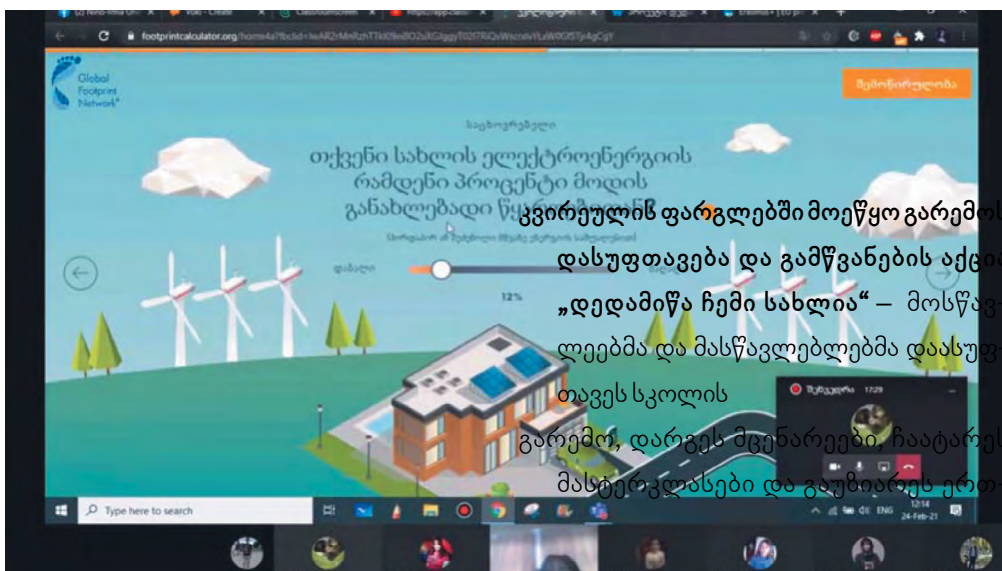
footprintcalculator.org

Global Footprint Network

შემოწირულობა

საცხოვრებელი

თქვენი სახლის ელექტროენერგიის რამდენი პროცენტი მოდის განახლებადი წყ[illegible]

დაბალი

12%

კვირეულის ფარგლებში მოეწყო გარემოს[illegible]

დასუფთავება და გამწვანების აქცია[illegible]

„დედამიწა ჩემი სახლია“ – მოსწავ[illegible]

ლეებმა და მასწავლებლებმა დაასუფ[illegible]

თავეს სკოლის

გარემო, დარგეს მცენარეები, ჩაატარეს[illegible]

მასტერკლასები და გაუზიარეს ერთ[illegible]

შეხვედრა 17:29

Type here to search

ENG 12:14 24-Feb-21